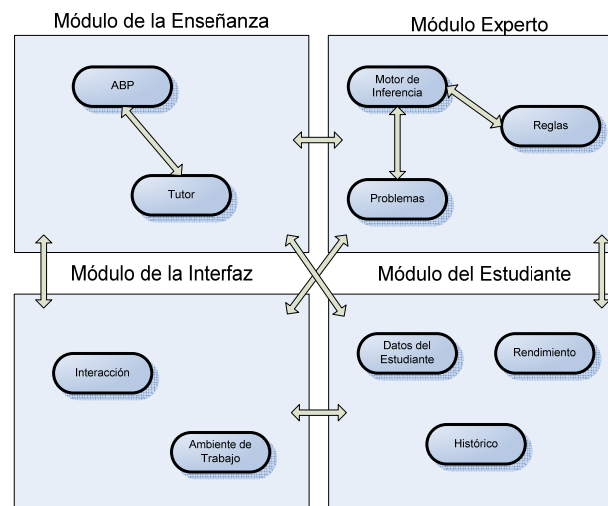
Módulo de la Enseñanza

ABP

Tutor

Módulo Experto

Motor de Inferencia

Reglas

Problemas

Módulo de la Interfaz

Interacción

Ambiente de Trabajo

Módulo del Estudiante

Datos del Estudiante

Rendimiento

Histórico